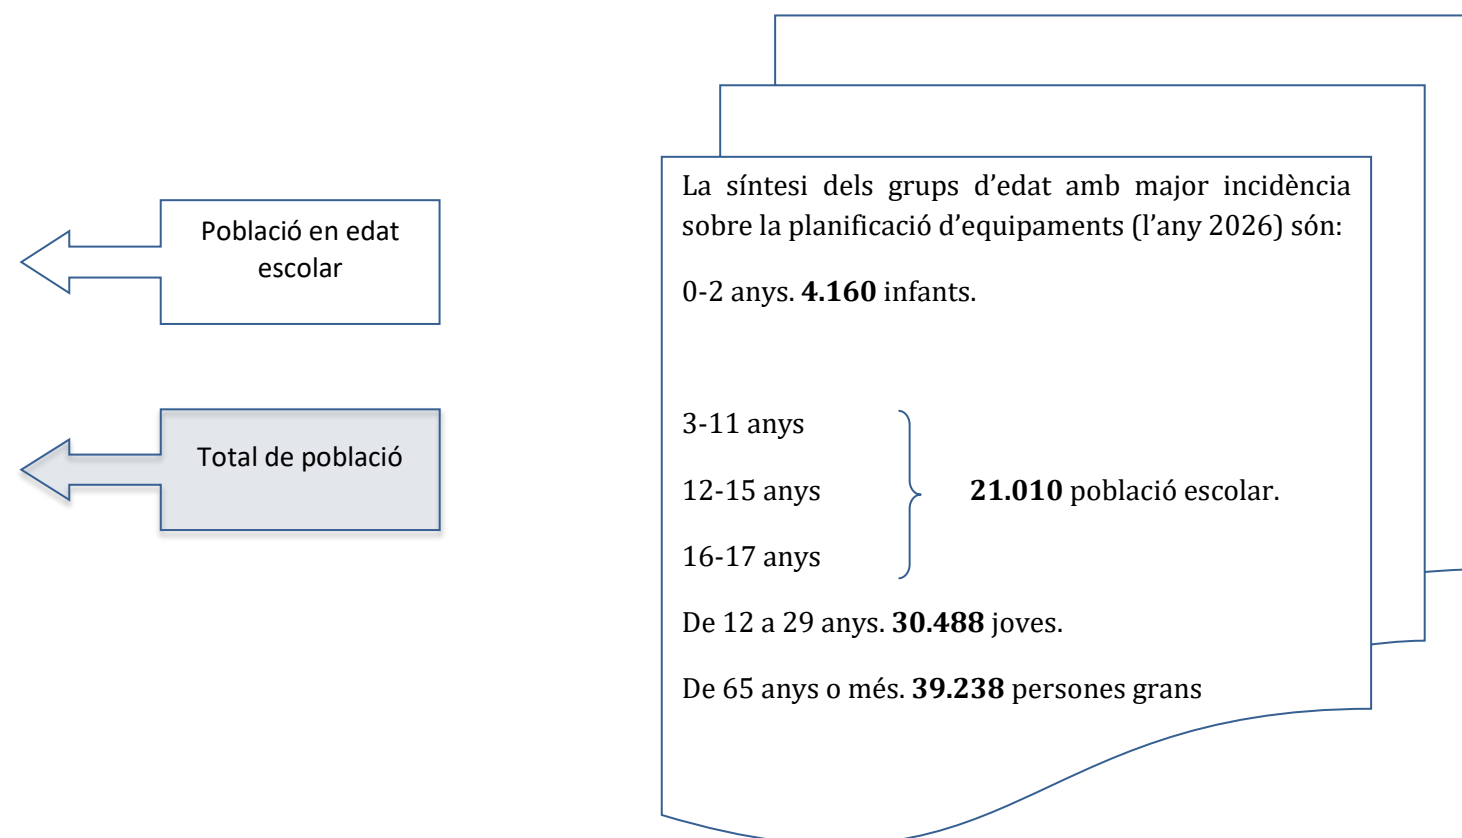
Població en edat escolar

Total de població

La síntesi dels grups d'edat amb major incidència sobre la planificació d'equipaments (l'any 2026) són:

0-2 anys. **4.160** infants.

3-11 anys

12-15 anys

16-17 anys

**21.010** població escolar.

De 12 a 29 anys. **30.488** joves.

De 65 anys o més. **39.238** persones grans